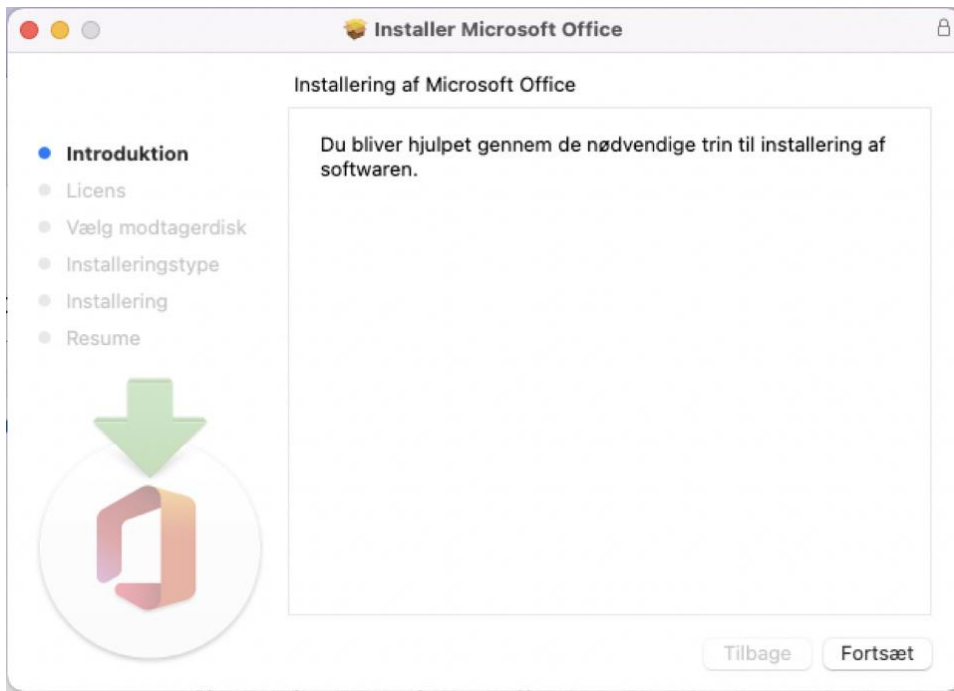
Installer Microsoft Office

Installering af Microsoft Office

Introduktion
Licens
Vælg modtagerdisk
Installeringstype
Installering
Resume

Du bliver hjulpet gennem de nødvendige trin til installering af softwaren.

Tilbage
Fortsæt